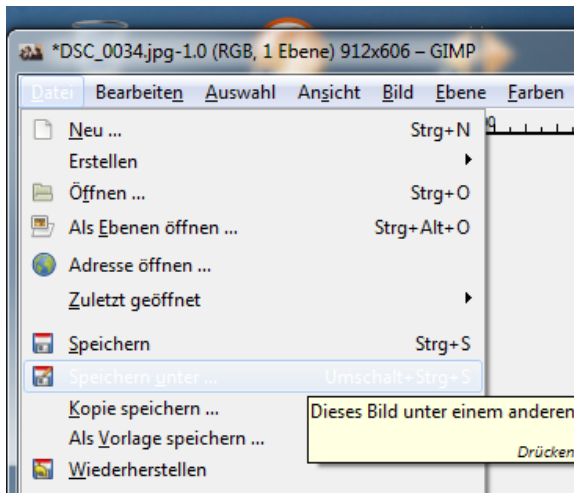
*DSC_0034.jpg-1.0 (RGB, 1 Ebene) 912x606 – GIMP

Datei Bearbeiten Auswahl Ansicht Bild Ebene Farben

Neu ... Strg+N
Erstellen
Öffnen ... Strg+O
Als Ebenen öffnen ... Strg+Alt+O
Adresse öffnen ...
Zuletzt geöffnet
Speichern Strg+S
Speichern unter ... Umschalt+Strg+S
Kopie speichern ...
Als Vorlage speichern ...
Wiederherstellen

Dieses Bild unter einem anderen
Drücken